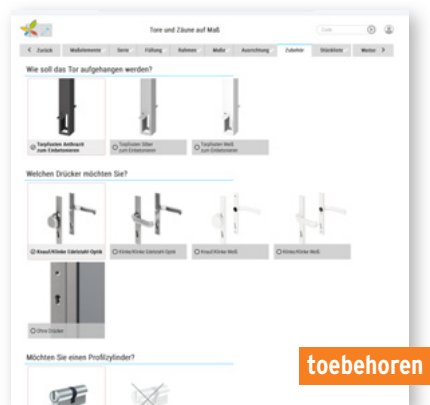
Tore und Zäune auf Maß

Zurück | Maßelemente | Serie | Füllung | Rahmen | Maße | Ausrichtung | Zubehör | Stückliste | Weiter

Wie soll das Tor aufgehangen werden?

Torpfosten Anthrazit zum Einbetonieren

Torpfosten Silber zum Einbetonieren

Torpfosten Weiß zum Einbetonieren

Welchen Drücker möchten Sie?

Knauf/Klinke Edelstahl Optik

Klinke/Klinke Edelstahl Optik

Knauf/Klinke Weiß

Klinke/Klinke Weiß

Ohne Drücker

Möchten Sie einen Profilzylinder?

toebehoren